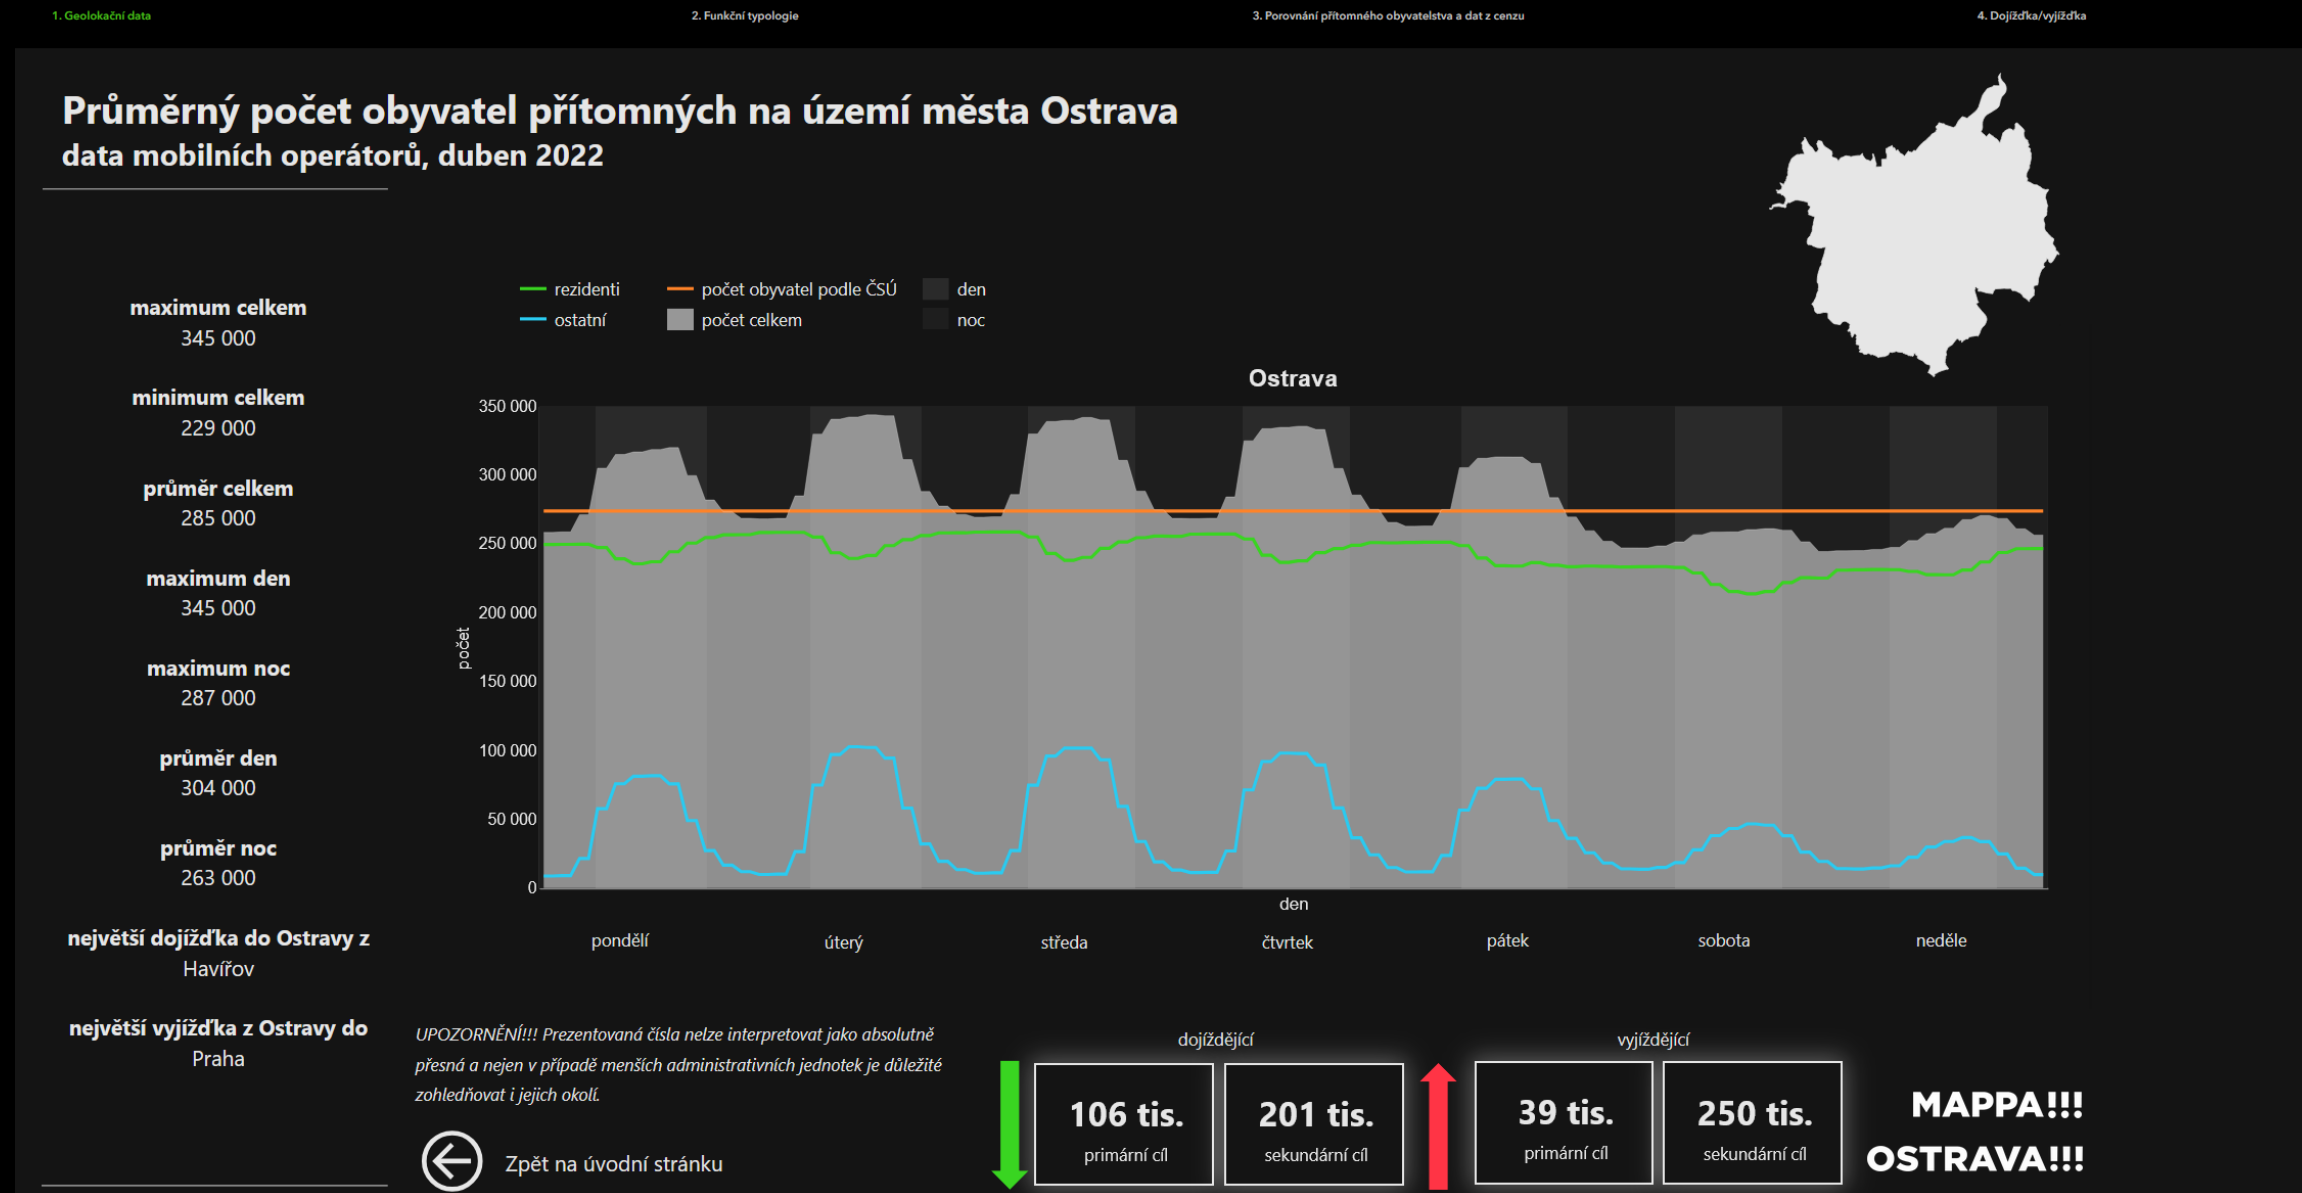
1. Geolokační data
2. Funkční typologie
3. Porovnání přítomného obyvatelstva a dat z cenzu
4. Dojížďka/vyjížďka

Průměrný počet obyvatel přítomných na území města Ostrava
data mobilních operátorů, duben 2022

maximum celkem
345 000

minimum celkem
229 000

průměr celkem
285 000

maximum den
345 000

maximum noc
287 000

průměr den
304 000

průměr noc
263 000

největší dojížďka do Ostravy z
Havířov

největší vyjížďka z Ostravy do
Praha

rezidenti
ostatní
počet obyvatel podle ČSÚ
počet celkem
den
noc

Ostrava

350 000
300 000
250 000
200 000
150 000
100 000
50 000
0

počet

den

pondělí
úterý
středa
čtvrtek
pátek
sobota
neděle

UPOZORNĚNÍ!!! Prezentovaná čísla nelze interpretovat jako absolutně přesná a nejen v případě menších administrativních jednotek je důležité zohledňovat i jejich okolí.

Zpět na úvodní stránku

dojíždějící

106 tis.
primární cíl

201 tis.
sekundární cíl

vyjíždějící

39 tis.
primární cíl

250 tis.
sekundární cíl

MAPPA!!!
OSTRAVA!!!